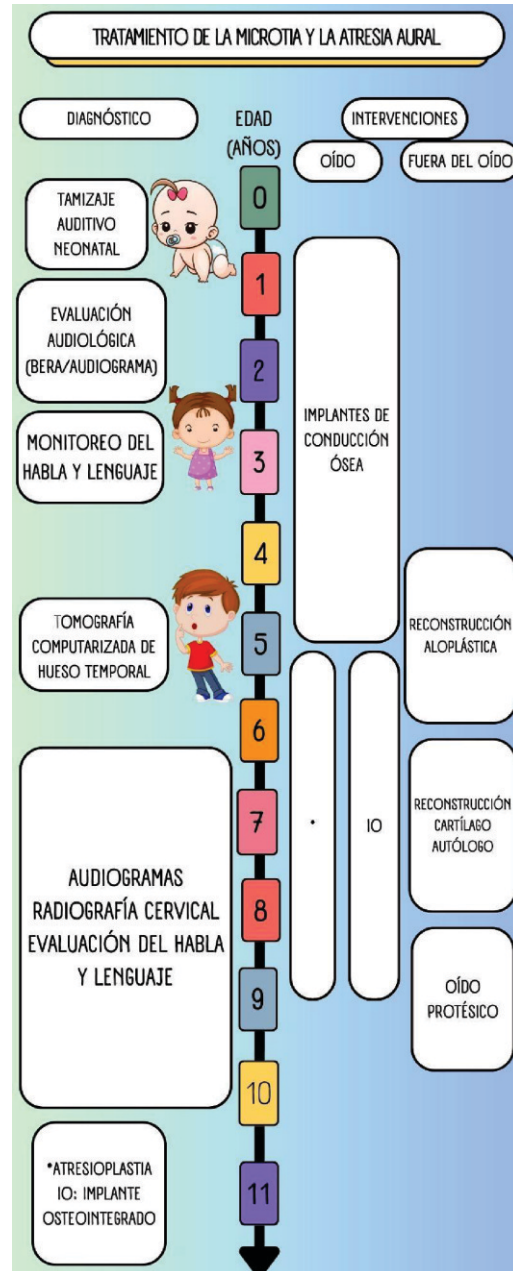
TRATAMIENTO DE LA MICROTIA Y LA ATRESIA AURAL

DIAGNÓSTICO

EDAD (AÑOS)

INTERVENCIONES

OÍDO

FUERA DEL OÍDO

TAMIZAJE AUDITIVO NEONATAL

0

1

EVALUACIÓN AUDIOLÓGICA (BERA/AUDIOGRAMA)

2

MONITOREO DEL HABLA Y LENGUAJE

3

IMPLANTES DE CONDUCCIÓN ÓSEA

4

TOMOGRAFÍA COMPUTARIZADA DE HUESO TEMPORAL

5

RECONSTRUCCIÓN ALOPLÁSTICA

6

7

·

IO

RECONSTRUCCIÓN CARTÍLAGO AUTÓLOGO

AUDIOGRAMAS RADIOGRAFÍA CERVICAL EVALUACIÓN DEL HABLA Y LENGUAJE

8

9

OÍDO PROTÉSICO

10

*ATRESIOPLASTIA IO: IMPLANTE OSTEOINTEGRADO

11